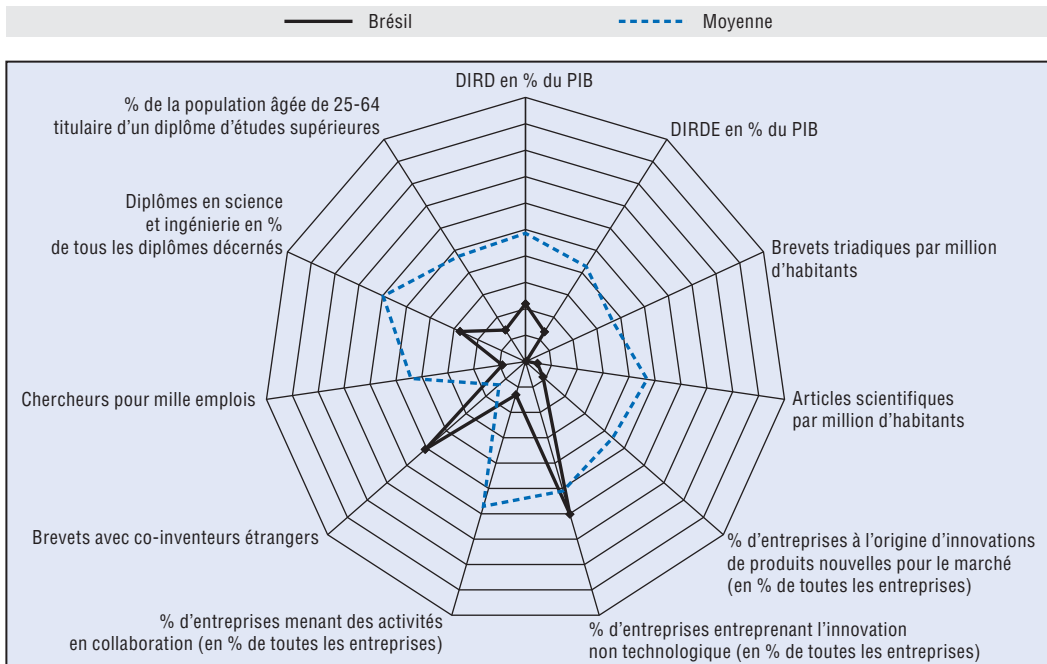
Brésil
Moyenne

DIRD en % du PIB

DIRDE en % du PIB

Brevets triadiques par million d'habitants

Articles scientifiques par million d'habitants

% d'entreprises à l'origine d'innovations de produits nouvelles pour le marché (en % de toutes les entreprises)

% d'entreprises entreprenant l'innovation non technologique (en % de toutes les entreprises)

% d'entreprises menant des activités en collaboration (en % de toutes les entreprises)

Brevets avec co-inventeurs étrangers

Chercheurs pour mille emplois

Diplômes en science et ingénierie en % de tous les diplômes décernés

% de la population âgée de 25-64 titulaire d'un diplôme d'études supérieures